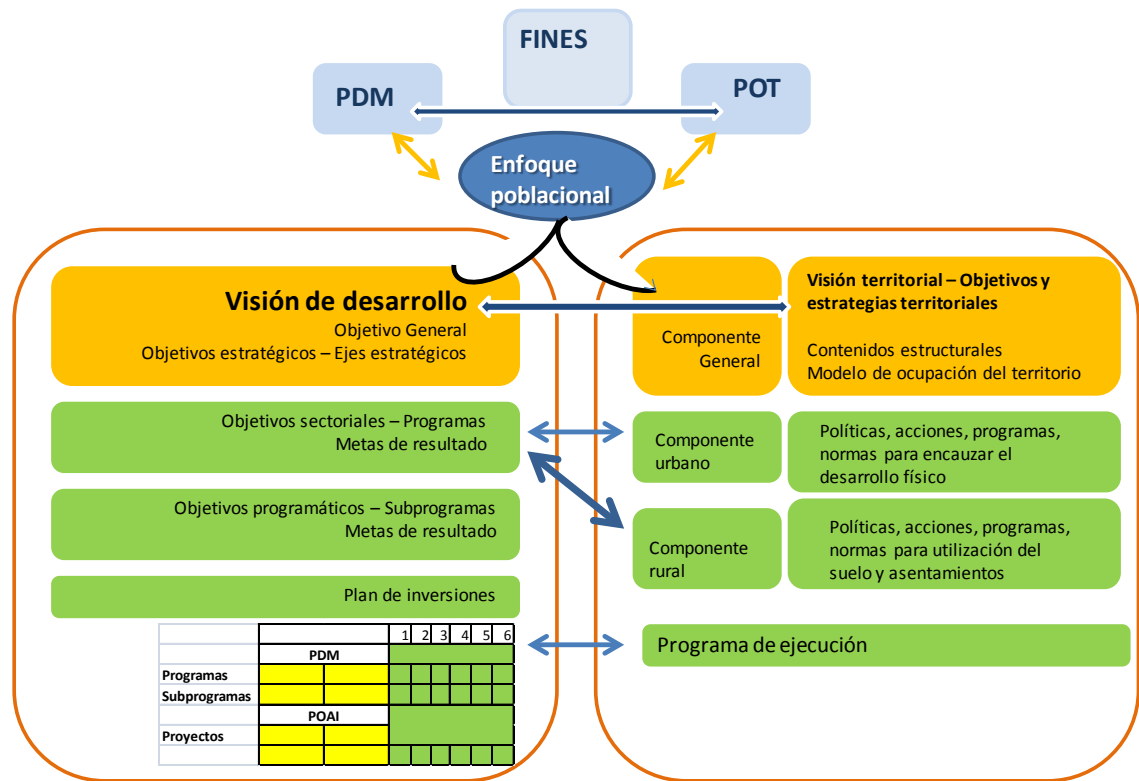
FINES

PDM

POT

Enfoque poblacional

Visión de desarrollo
Objetivo General
Objetivos estratégicos – Ejes estratégicos

Objetivos sectoriales – Programas
Metas de resultado

Objetivos programáticos – Subprogramas
Metas de resultado

Plan de inversiones

| | | 1 | 2 | 3 | 4 | 5 | 6 |
|---|---|---|---|---|---|---|---|
| | PDM | | | | | | |
| Programas | | | | | | | |
| Subprogramas | | | | | | | |
| | POAI | | | | | | |
| Proyectos | | | | | | | |
| | | | | | | | |

Componente General

Visión territorial – Objetivos y estrategias territoriales

Contenidos estructurales
Modelo de ocupación del territorio

Componente urbano

Políticas, acciones, programas, normas para encauzar el desarrollo físico

Componente rural

Políticas, acciones, programas, normas para utilización del suelo y asentamientos

Programa de ejecución